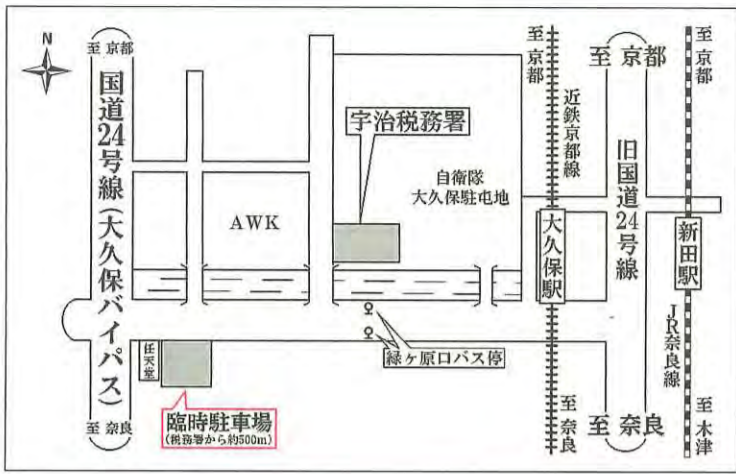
N

至 京都

国道24号線(大久保バイパス)

至 奈良

AWK

任天堂

臨時駐車場
(税務署から約500m)

宇治税務署

緑ヶ原口バス停

自衛隊
大久保駐屯地

至京都

近鉄京都線

大久保駅

至奈良

至 京都

旧国道24号線

至 奈良

至京都

新田駅

JR奈良線

至木津